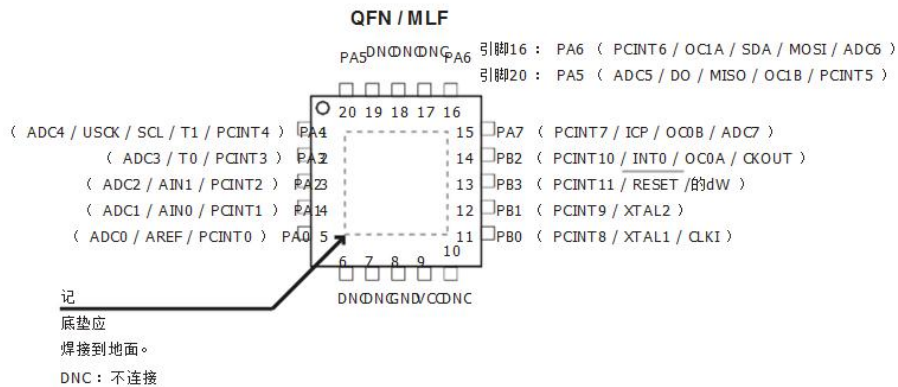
QFN / MLF

PA5 DNC DNC DNC PA6

引脚16： PA6 （ PCINT6 / OC1A / SDA / MOSI / ADC6 ）
引脚20： PA5 （ ADC5 / DO / MISO / OC1B / PCINT5 ）

20 19 18 17 16

（ ADC4 / USCK / SCL / T1 / PCINT4 ） PA4 1
（ ADC3 / T0 / PCINT3 ） PA3 2
（ ADC2 / AIN1 / PCINT2 ） PA2 3
（ ADC1 / AIN0 / PCINT1 ） PA1 4
（ ADC0 / AREF / PCINT0 ） PA0 5

15 PA7 （ PCINT7 / ICP / OC0B / ADC7 ）
14 PB2 （ PCINT10 / INT0 / OC0A / CKOUT ）
13 PB3 （ PCINT11 / RESET /的dW ）
12 PB1 （ PCINT9 / XTAL2 ）
11 PB0 （ PCINT8 / XTAL1 / CLKI ）

6 7 8 9 10

DNC DNC GND VCC DNC

记
底垫应
焊接到地面。

DNC：不连接